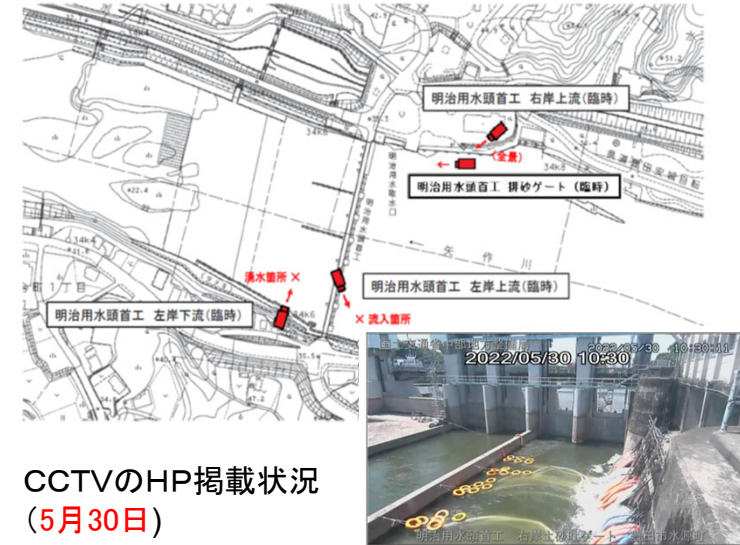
明治用水頭首工　右岸上流（臨時）

（全景）

明治用水頭首工　排砂ゲート（臨時）

明治用水頭首工　左岸上流（臨時）

明治用水頭首工　左岸下流（臨時）

漏水箇所 ×

× 流入箇所

矢作川

明治用水取水口

34k6

34k8

2022/05/30 10:30

2022/05/30 10:30:11

CCTVのHP掲載状況
（5月30日）